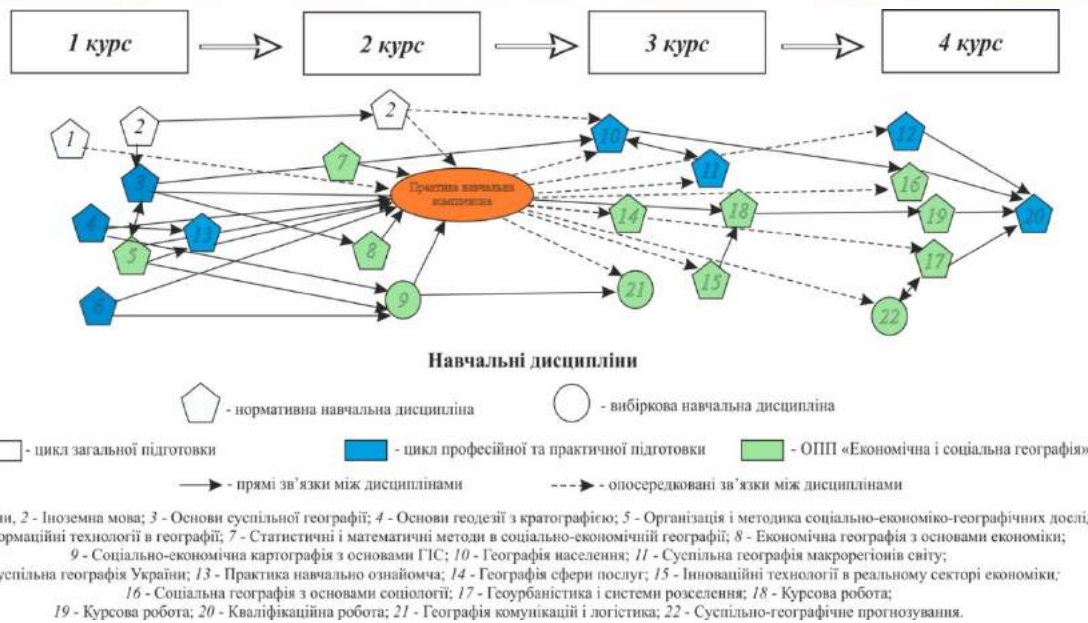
1 курс

2 курс

3 курс

4 курс

1

2

2

3

4

5

6

7

8

9

10

11

12

13

14

15

16

17

18

19

20

21

22

Практика навчально ознайомча

Навчальні дисципліни

- нормативна навчальна дисципліна

- вибіркова навчальна дисципліна

- цикл загальної підготовки

- цикл професійної та практичної підготовки

- ОПП «Економічна і соціальна географія»

- прямі зв'язки між дисциплінами

- опосередковані зв'язки між дисциплінами

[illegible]ни, 2 - Іноземна мова; 3 - Основи суспільної географії; 4 - Основи геодезії з картографією; 5 - Організація і методика соціально-економіко-географічних дослі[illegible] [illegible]формаційні технології в географії; 7 - Статистичні і математичні методи в соціально-економічній географії; 8 - Економічна географія з основами економіки; 9 - Соціально-економічна картографія з основами ГІС; 10 - Географія населення; 11 - Суспільна географія макрорегіонів світу; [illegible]успільна географія України; 13 - Практика навчально ознайомча; 14 - Географія сфери послуг; 15 - Інноваційні технології в реальному секторі економіки; 16 - Соціальна географія з основами соціології; 17 - Геоурбаністика і системи розселення; 18 - Курсова робота; 19 - Курсова робота; 20 - Кваліфікаційна робота; 21 - Географія комунікацій і логістика; 22 - Суспільно-географічне прогнозування.